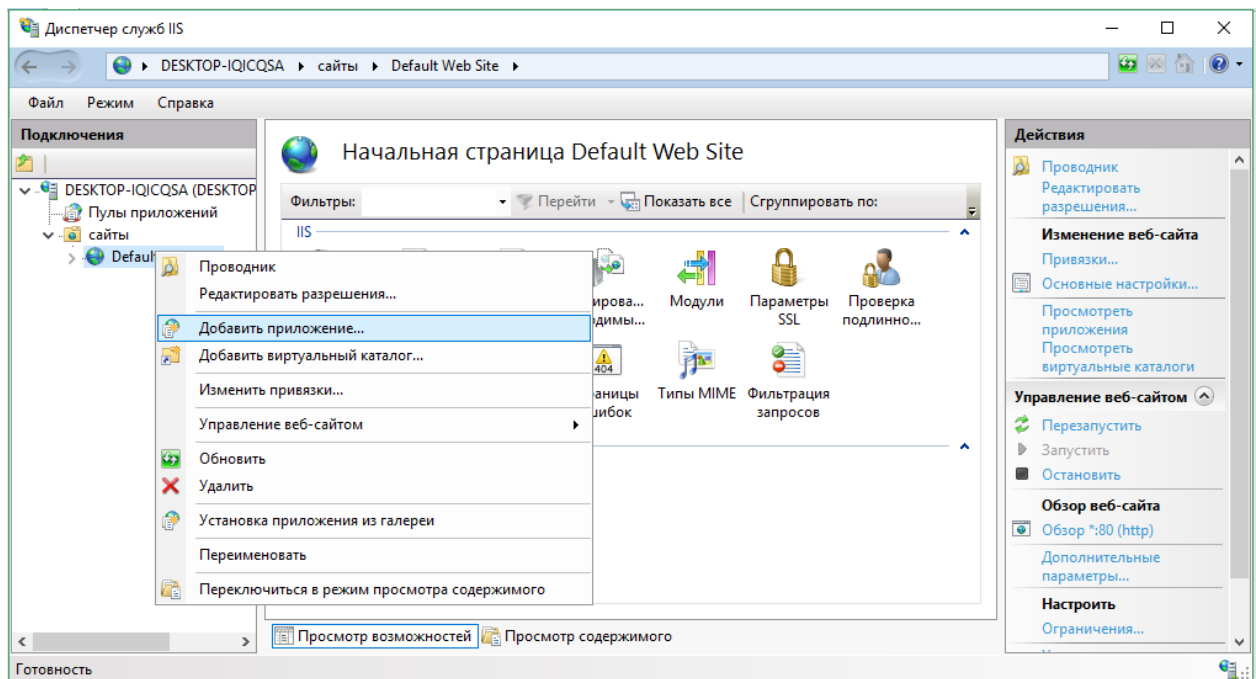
Диспетчер служб IIS

DESKTOP-IQICQSA ▸ сайты ▸ Default Web Site ▸

Файл Режим Справка

Подключения

DESKTOP-IQICQSA (DESKTOP
Пулы приложений
сайты
Default

Начальная страница Default Web Site

Фильтры: Перейти Показать все Сгруппировать по:

IIS

ирова... димы...
Модули
Параметры SSL
Проверка подлинно...
аницы ибок
Типы MIME
Фильтрация запросов

Проводник
Редактировать разрешения...
Добавить приложение...
Добавить виртуальный каталог...
Изменить привязки...
Управление веб-сайтом
Обновить
Удалить
Установка приложения из галереи
Переименовать
Переключиться в режим просмотра содержимого

Просмотр возможностей Просмотр содержимого

Действия

Проводник
Редактировать разрешения...

Изменение веб-сайта
Привязки...
Основные настройки...
Просмотреть приложения
Просмотреть виртуальные каталоги

Управление веб-сайтом
Перезапустить
Запустить
Остановить

Обзор веб-сайта
Обзор *:80 (http)
Дополнительные параметры...

Настроить
Ограничения...

Готовность